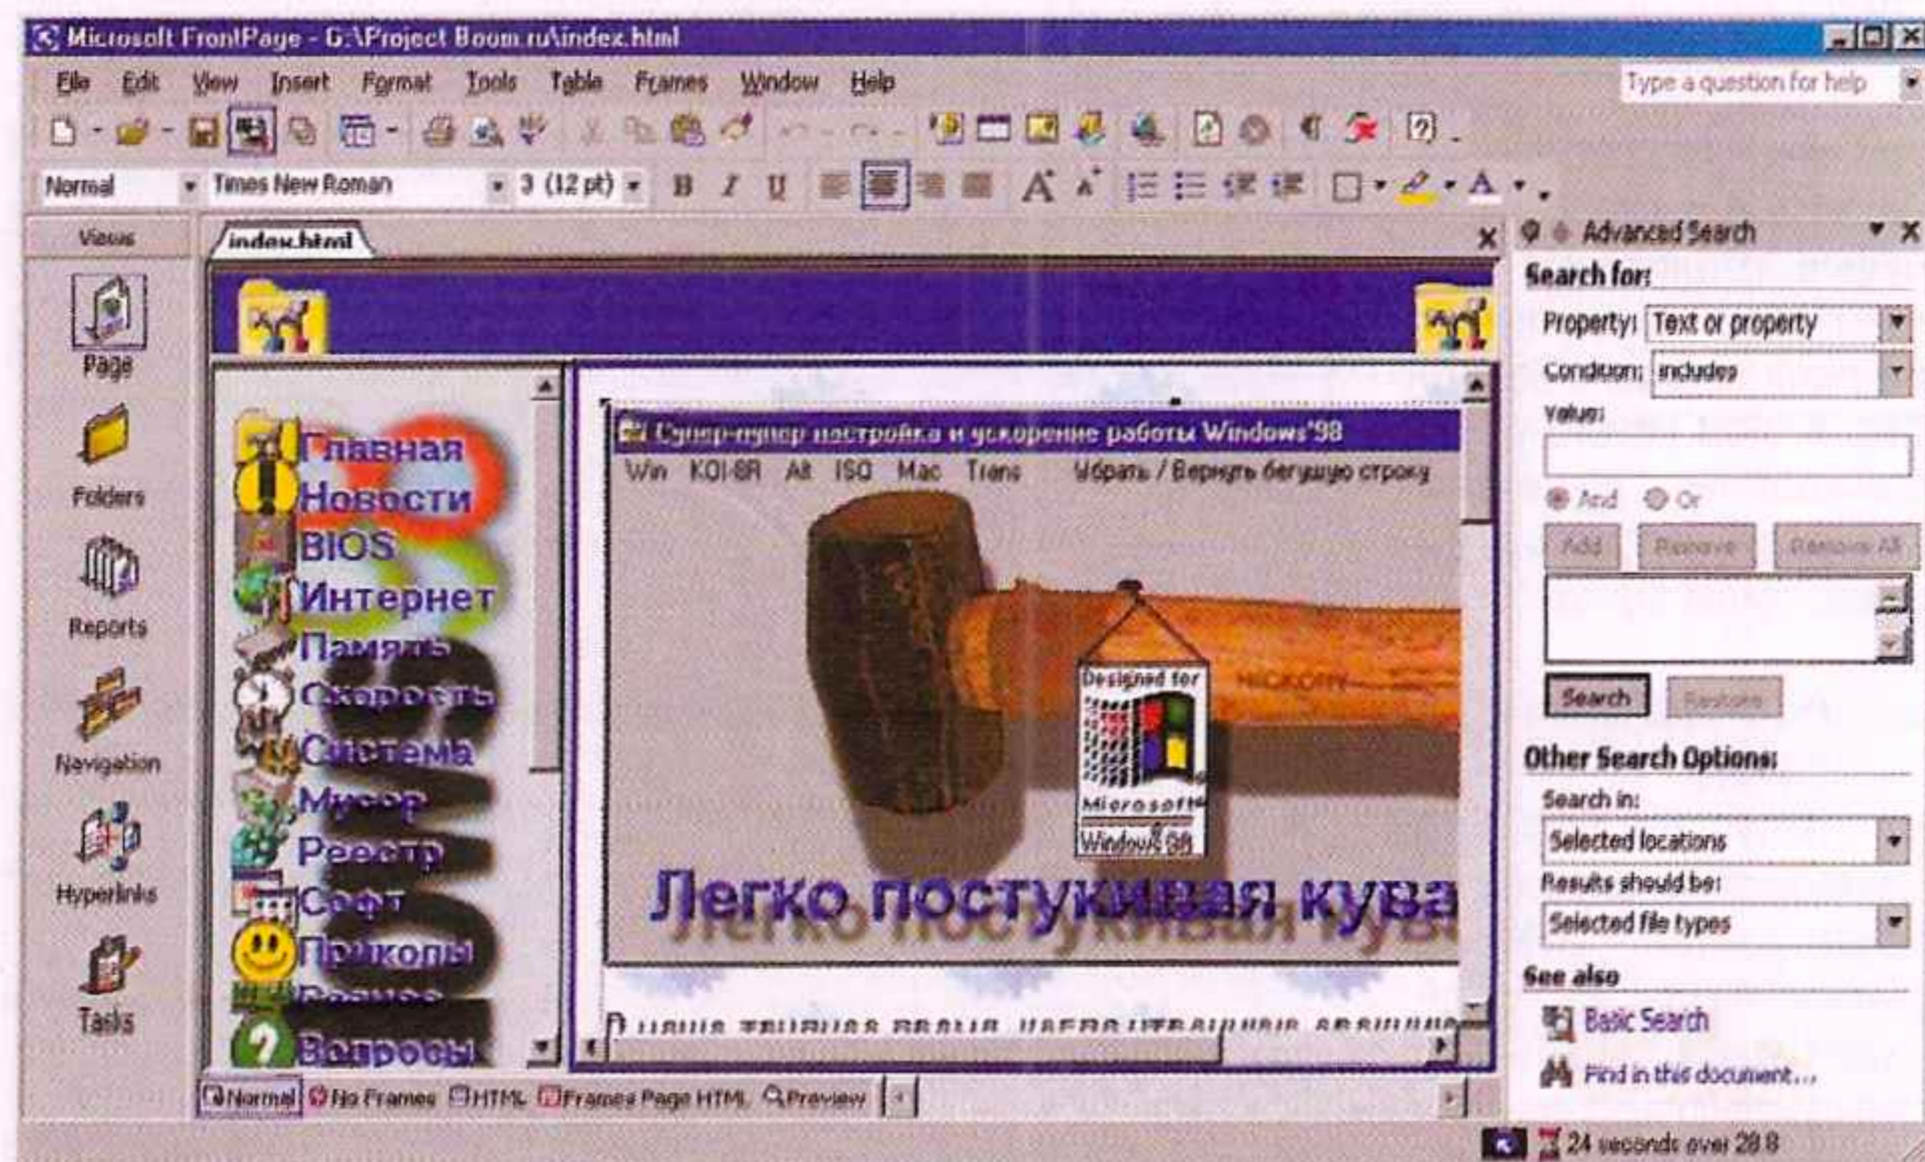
Microsoft FrontPage - G:\Project Boom.ru\index.html

File Edit View Insert Format Tools Table Frames Window Help

Type a question for help

Normal Times New Roman 3 (12 pt) B I U

Views

Page

Folders

Reports

Navigation

Hyperlinks

Tasks

index.html

Главная
Новости
BIOS
Интернет
Память
Скорость
Система
Мусор
Реестр
Софт
Приколы
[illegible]
Вопросы

Супер-пупер настройка и ускорение работы Windows'98

Win KOI-8R Alt ISO Mac Trans Убрать / Вернуть бегущую строку

Designed for Microsoft Windows 98

Легко постукивая кува

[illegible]

Normal No Frames HTML Frames Page HTML Preview

Advanced Search

Search for:

Property: Text or property

Condition: includes

Value:

And Or

Add Remove Remove All

Search Restore

Other Search Options:

Search in:

Selected locations

Results should be:

Selected file types

See also

Basic Search

Find in this document...

24 seconds over 28.8